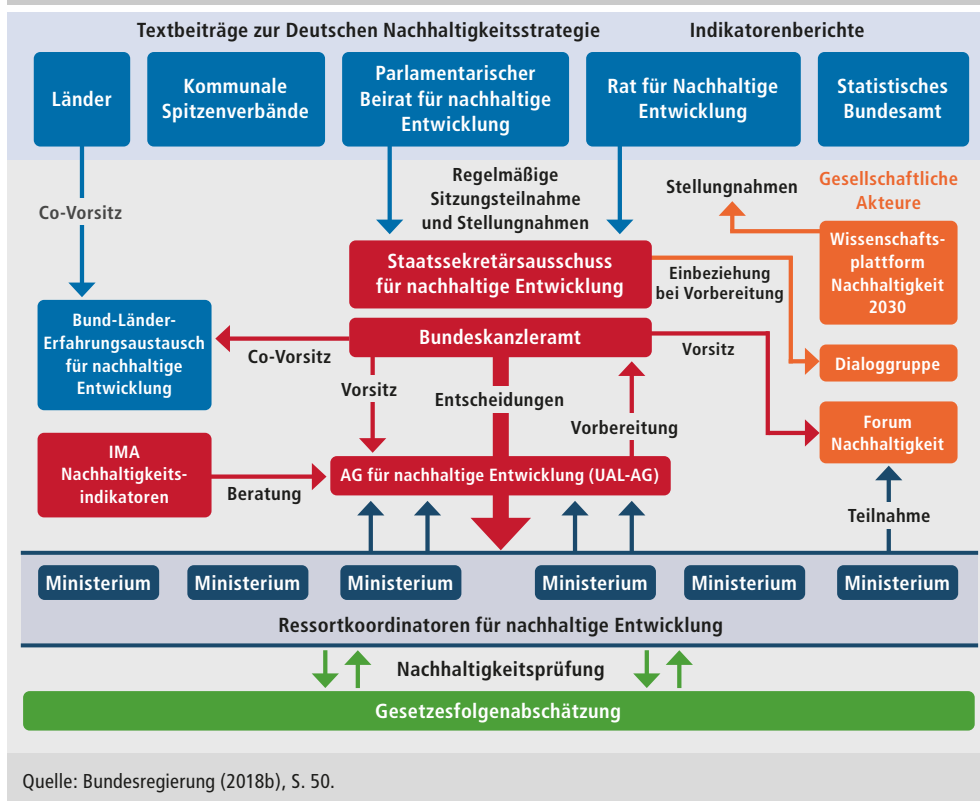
Textbeiträge zur Deutschen Nachhaltigkeitsstrategie

Indikatorenberichte

Länder

Kommunale Spitzenverbände

Parlamentarischer Beirat für nachhaltige Entwicklung

Rat für Nachhaltige Entwicklung

Statistisches Bundesamt

Co-Vorsitz

Regelmäßige Sitzungsteilnahme und Stellungnahmen

Stellungnahmen

Gesellschaftliche Akteure

Staatssekretärsausschuss für nachhaltige Entwicklung

Einbeziehung bei Vorbereitung

Wissenschaftsplattform Nachhaltigkeit 2030

Bund-Länder-Erfahrungsaustausch für nachhaltige Entwicklung

Bundeskanzleramt

Co-Vorsitz

Vorsitz

Dialoggruppe

Vorsitz

Entscheidungen

Vorbereitung

Forum Nachhaltigkeit

IMA Nachhaltigkeitsindikatoren

Beratung

AG für nachhaltige Entwicklung (UAL-AG)

Teilnahme

Ministerium

Ministerium

Ministerium

Ministerium

Ministerium

Ministerium

Ressortkoordinatoren für nachhaltige Entwicklung

Nachhaltigkeitsprüfung

Gesetzesfolgenabschätzung

Quelle: Bundesregierung (2018b), S. 50.